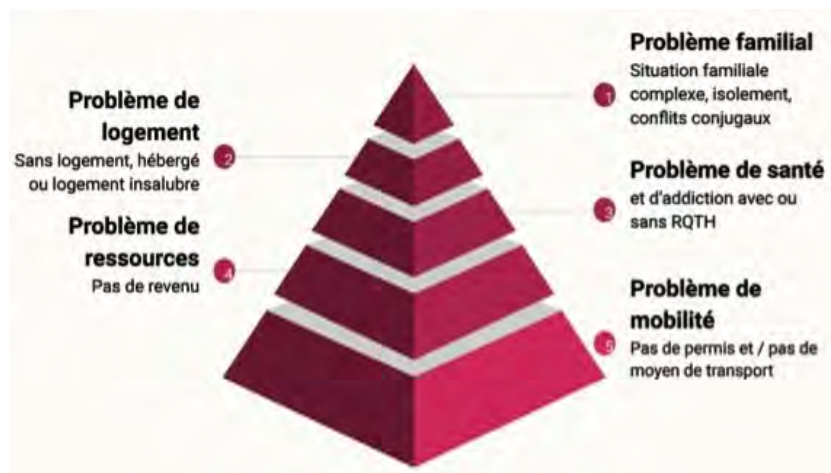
1
Problème familial
Situation familiale complexe, isolement, conflits conjugaux

2
Problème de logement
Sans logement, hébergé ou logement insalubre

3
Problème de santé
et d'addiction avec ou sans RQTH

4
Problème de ressources
Pas de revenu

5
Problème de mobilité
Pas de permis et / pas de moyen de transport